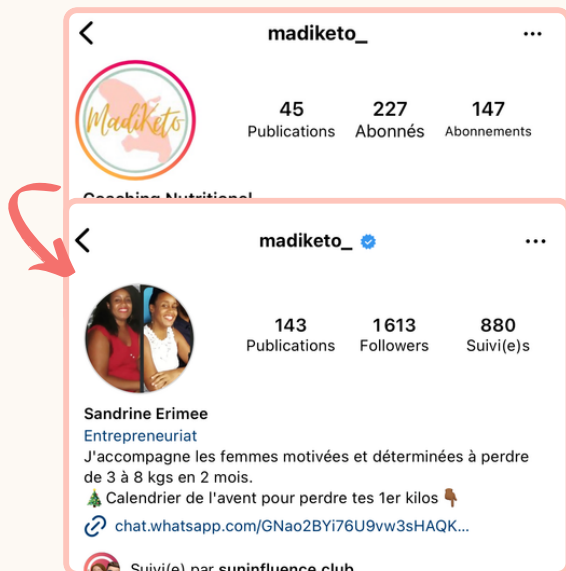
madiketo_

MadiKeto

45
Publications

227
Abonnés

147
Abonnements

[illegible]

madiketo_

143
Publications

1 613
Followers

880
Suivi(e)s

Sandrine Erimee
Entrepreneuriat
J'accompagne les femmes motivées et déterminées à perdre de 3 à 8 kgs en 2 mois.
🎄 Calendrier de l'avent pour perdre tes 1er kilos 👇🏾
chat.whatsapp.com/GNao2BYi76U9vw3sHAQK...

Suivi(e) par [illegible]